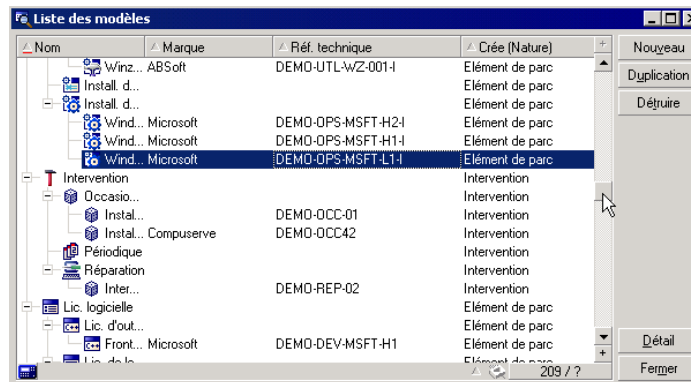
Liste des modèles

| Nom | Marque | Réf. technique | Crée (Nature) |
|---|---|---|---|
| Winz... | ABSoft | DEMO-UTL-WZ-001-I | Elément de parc |
| Install. d... | | | Elément de parc |
| Install. d... | | | Elément de parc |
| Wind... | Microsoft | DEMO-OPS-MSFT-H2-I | Elément de parc |
| Wind... | Microsoft | DEMO-OPS-MSFT-H1-I | Elément de parc |
| Wind... | Microsoft | DEMO-OPS-MSFT-L1-I | Elément de parc |
| Intervention | | | Intervention |
| Occasio... | | | Intervention |
| Instal... | | DEMO-OCC-01 | Intervention |
| Instal... | Compuserve | DEMO-OCC42 | Intervention |
| Périodique | | | Intervention |
| Réparation | | | Intervention |
| Inter... | | DEMO-REP-02 | Intervention |
| Lic. logicielle | | | Elément de parc |
| Lic. d'out... | | | Elément de parc |
| Front... | Microsoft | DEMO-DEV-MSFT-H1 | Elément de parc |
| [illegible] | | | Elément de parc |

209 / ?

Nouveau
Duplication
Détruire
Détail
Fermer